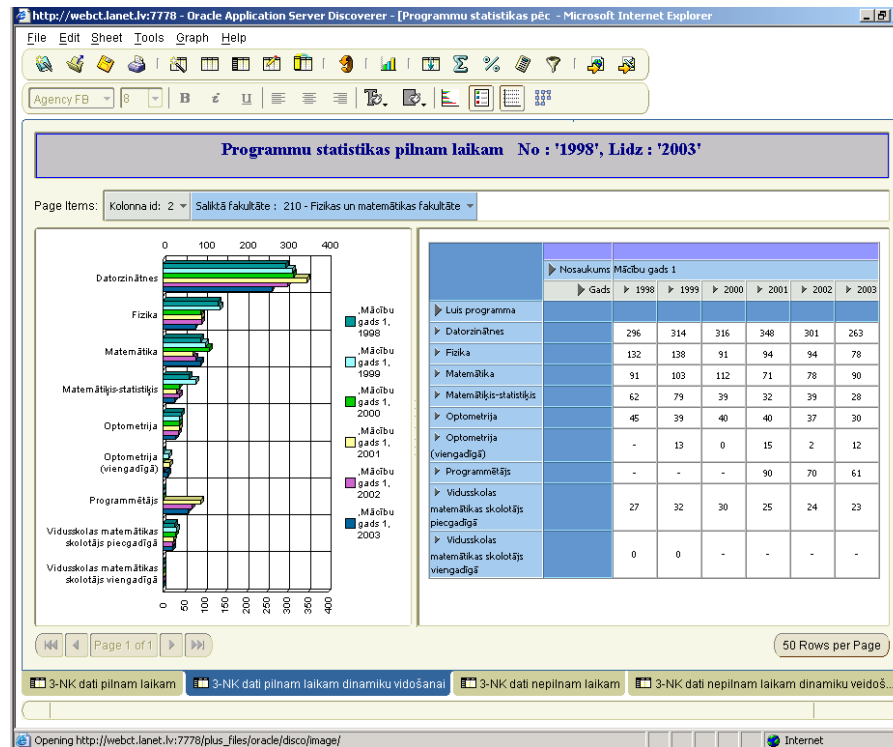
http://webct.lanet.lv:7778 - Oracle Application Server Discoverer - [Programmu statistikas pēc - Microsoft Internet Explorer

File Edit Sheet Tools Graph Help

Agency FB 8 B i U

Programmu statistikas pilnam laikam No : '1998', Lidz : '2003'

Page Items: Kolonna id: 2 Saliktā fakultāte : 210 - Fizikas un matemātikas fakultāte

0 100 200 300 400

Datorzinātnes
Fizika
Matemātika
Matemātiķis-statistiķis
Optometrija
Optometrija (viengadīgā)
Programmētājs
Vidusskolas matemātikas skolotājs piecgadīgā
Vidusskolas matemātikas skolotājs viengadīgā

0 50 100 150 200 250 300 350 400

,Mācību gads 1, 1998
,Mācību gads 1, 1999
,Mācību gads 1, 2000
,Mācību gads 1, 2001
,Mācību gads 1, 2002
,Mācību gads 1, 2003

| | Nosaukums Mācību gads 1 | | | | | |
|---|---|---|---|---|---|---|
| Gads | 1998 | 1999 | 2000 | 2001 | 2002 | 2003 |
| Luis programma | | | | | | |
| Datorzinātnes | 296 | 314 | 316 | 348 | 301 | 263 |
| Fizika | 132 | 138 | 91 | 94 | 94 | 78 |
| Matemātika | 91 | 103 | 112 | 71 | 78 | 90 |
| Matemātiķis-statistiķis | 62 | 79 | 39 | 32 | 39 | 28 |
| Optometrija | 45 | 39 | 40 | 40 | 37 | 30 |
| Optometrija (viengadīgā) | - | 13 | 0 | 15 | 2 | 12 |
| Programmētājs | - | - | - | 90 | 70 | 61 |
| Vidusskolas matemātikas skolotājs piecgadīgā | 27 | 32 | 30 | 25 | 24 | 23 |
| Vidusskolas matemātikas skolotājs viengadīgā | 0 | 0 | - | - | - | - |

Page 1 of 1

50 Rows per Page

3-NK dati pilnam laikam | 3-NK dati pilnam laikam dinamiku vidošanai | 3-NK dati nepilnam laikam | 3-NK dati nepilnam laikam dinamiku veidoš...

Opening http://webct.lanet.lv:7778/plus_files/oracle/disco/image/

Internet